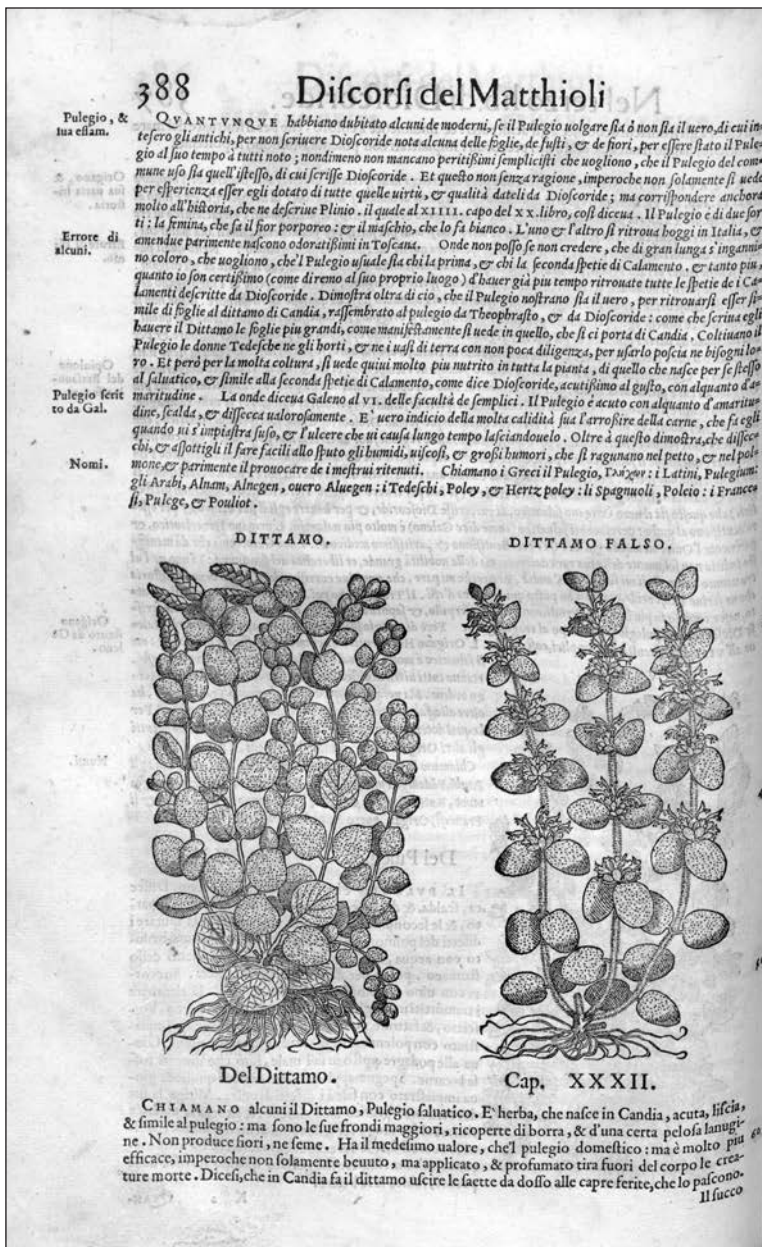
388 Discorsi del Matthioli

Pulegio, & sua essam.

Errore di alcuni.

Pulegio ferito da Gal.

Nomi.

QVANTVNQVE habbiano dubitato alcuni de moderni, se il Pulegio uolgare sia ò non sia il uero, di cui intesero gli antichi, per non scriuere Dioscoride nota alcuna delle foglie, de fusti, & de fiori, per essere stato il Pulegio al suo tempo à tutti noto; nondimeno non mancano peritissimi semplicisti che uogliono, che il Pulegio del commune uso sia quell'istesso, di cui scrisse Dioscoride. Et questo non senza ragione, imperoche non solamente si uede per esperienza esser egli dotato di tutte quelle uirtù, & qualità dateli da Dioscoride; ma corrispondere anchora molto all'historia, che ne descriue Plinio. il quale al XIIII. capo del XX. libro, così diceua. Il Pulegio è di due sorti: la femina, che fa il fior porporeo: & il maschio, che lo fa bianco. L'uno & l'altro si ritroua hoggi in Italia, & amendue parimente nascono odoratissimi in Toscana. Onde non posso se non credere, che di gran lunga s'ingannino coloro, che uogliono, che'l Pulegio usuale sia chi la prima, & chi la seconda spetie di Calamento, & tanto piu, quanto io son certissimo (come diremo al suo proprio luogo) d'hauer già piu tempo ritrouate tutte le spetie de i Calamenti descritte da Dioscoride. Dimostra oltra di cio, che il Pulegio nostrano sia il uero, per ritrouarsi esser simile di foglie al dittamo di Candia, rassembrato al pulegio da Theophrasto, & da Dioscoride: come che scriua egli hauere il Dittamo le foglie piu grandi, come manifestamente si uede in quello, che si ci porta di Candia. Coltiuano il Pulegio le donne Tedesche ne gli horti, & ne i uasi di terra con non poca diligenza, per usarlo poscia ne bisogni loro. Et però per la molta coltura, si uede quiui molto piu nutrito in tutta la pianta, di quello che nasce per se stesso al saluatico, & simile alla seconda spetie di Calamento, come dice Dioscoride, acutissimo al gusto, con alquanto d'amaritudine. La onde diceua Galeno al VI. delle facultà de semplici. Il Pulegio è acuto con alquanto d'amaritudine, scalda, & dissecca ualorosamente. E' uero indicio della molta calidità sua l'arrossire della carne, che fa egli quando ui s'impiastra suso, & l'ulcere che ui causa lungo tempo lasciandouelo. Oltre à questo dimostra, che dissecchi, & assottigli il fare facili allo sputo gli humidi, uiscosi, & grossi humori, che si ragunano nel petto, & nel polmone, & parimente il prouocare de i mestrui ritenuti. Chiamano i Greci il Pulegio, Γλήχων: i Latini, Pulegium: gli Arabi, Alnam, Alnegen, ouero Aluegen: i Tedeschi, Poley, & Hertz poley: li Spagnuoli, Polcio: i Francesi, Pulege, & Pouliot.

DITTAMO.

DITTAMO FALSO.

Del Dittamo.

Cap. XXXII.

CHIAMANO alcuni il Dittamo, Pulegio saluatico. E' herba, che nasce in Candia, acuta, liscia, & simile al pulegio: ma sono le sue frondi maggiori, ricoperte di borra, & d'una certa pelosa lanugine. Non produce fiori, ne seme. Ha il medesimo ualore, che'l pulegio domestico: ma è molto piu efficace, imperoche non solamente beuuto, ma applicato, & profumato tira fuori del corpo le creature morte. Dicesi, che in Candia fa il dittamo uscire le saette da dosso alle capre ferite, che lo pascono. Il succo